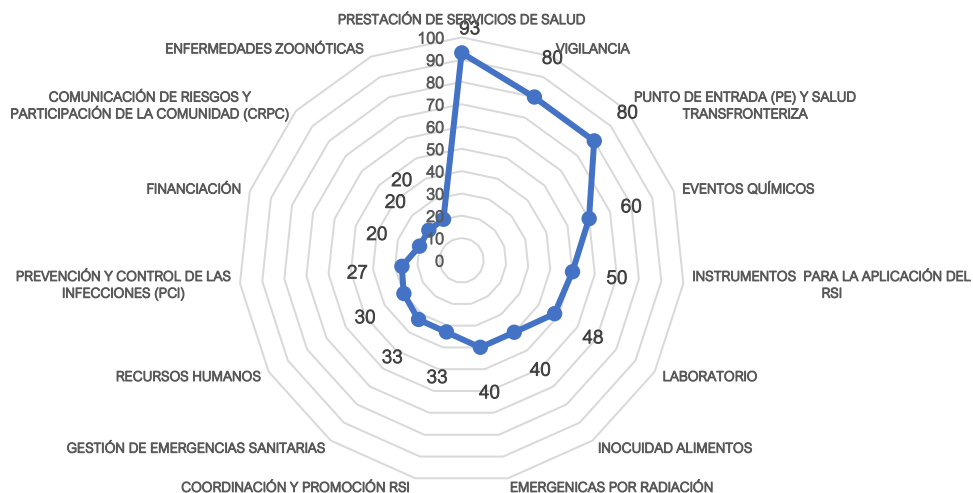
PRESTACIÓN DE SERVICIOS DE SALUD
93
VIGILANCIA
80
PUNTO DE ENTRADA (PE) Y SALUD TRANSFRONTERIZA
80
EVENTOS QUÍMICOS
60
INSTRUMENTOS PARA LA APLICACIÓN DEL RSI
50
LABORATORIO
48
INOCUIDAD ALIMENTOS
40
EMERGENICAS POR RADIACIÓN
40
COORDINACIÓN Y PROMOCIÓN RSI
33
GESTIÓN DE EMERGENCIAS SANITARIAS
33
RECURSOS HUMANOS
30
PREVENCIÓN Y CONTROL DE LAS INFECCIONES (PCI)
27
FINANCIACIÓN
20
COMUNICACIÓN DE RIESGOS Y PARTICIPACIÓN DE LA COMUNIDAD (CRPC)
20
ENFERMEDADES ZOONÓTICAS
20
100
90
80
70
60
50
40
30
20
10
0